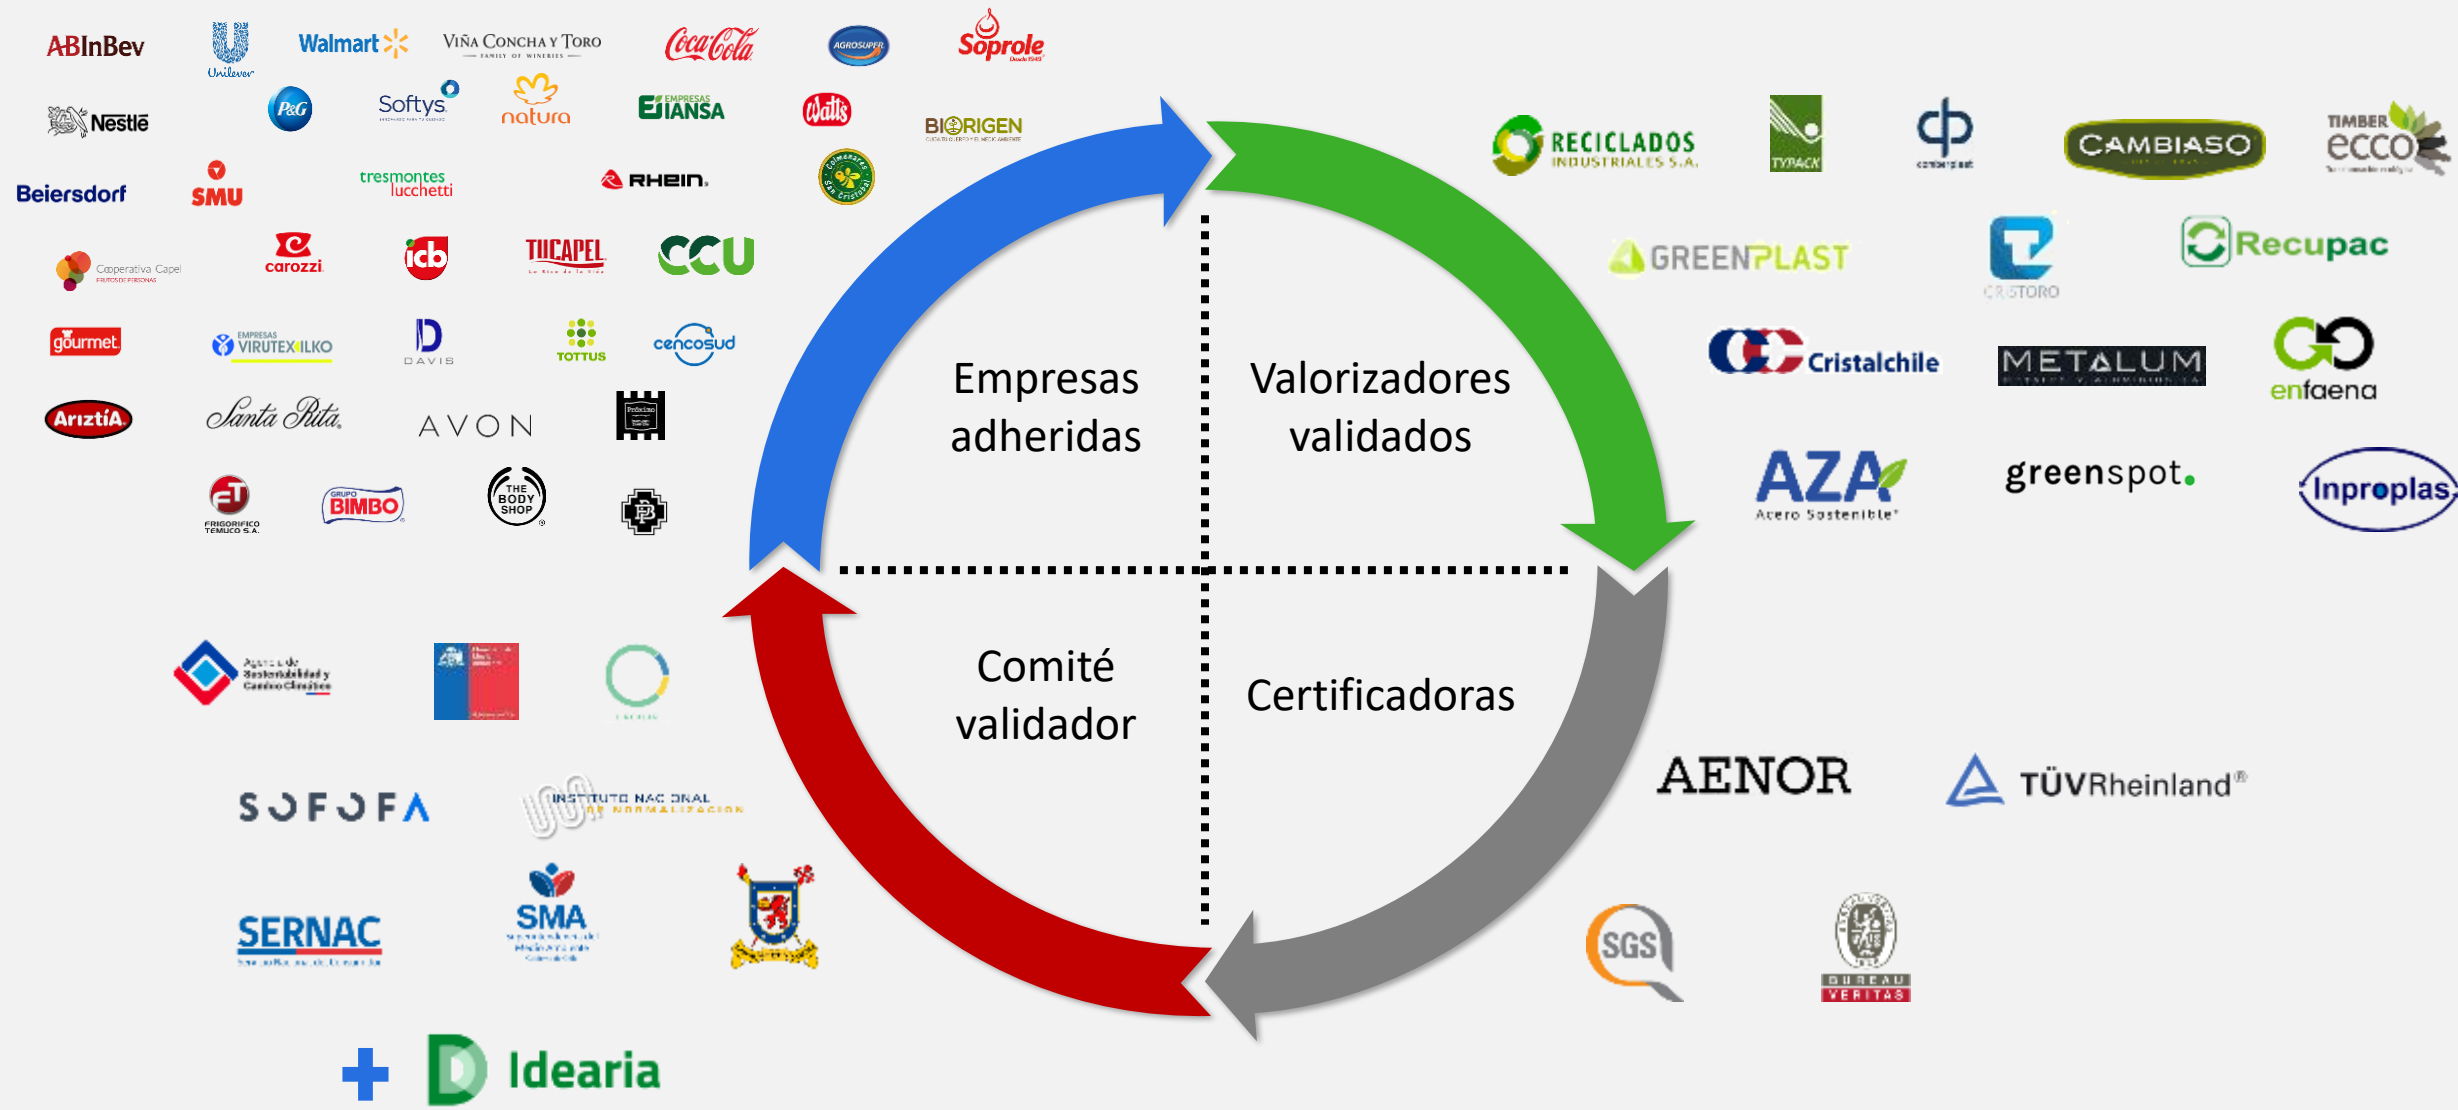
ABInBev
Unilever
Walmart
VIÑA CONCHA Y TORO
Coca-Cola
AGROSUPER
Soprole

Nestlé
P&G
Softys
natura
EMPRESAS IANSA
Watt's
BIORIGEN

Beiersdorf
SMU
tresmontes lucchetti
RHEIN
Colmenares San Cristóbal

Cooperativa Capel
carozzi
icb
TUCAPEL
CCU

gourmet
EMPRESAS VIRUTEX ILKO
DAVIS
TOTTUS
cencosud

Ariztía
Santa Rita
AVON

FRIGORIFICO TEMUCO S.A.
GRUPO BIMBO
THE BODY SHOP

Empresas adheridas
Valorizadores validados
Comité validador
Certificadoras

RECICLADOS INDUSTRIALES S.A.
TYPACK
CAMBIASO
TIMBER ecco

GREENPLAST
CRISTORO
Recupac

Cristalchile
METALUM
enfaena

AZA
Acero Sostenible
greenspot
Inproplas

Agencia de Sustentabilidad y Cambio Climático

SOFOFA
INSTITUTO NACIONAL DE NORMALIZACION

SERNAC
SMA

AENOR
TÜVRheinland®

SGS
BUREAU VERITAS

+ Idearia